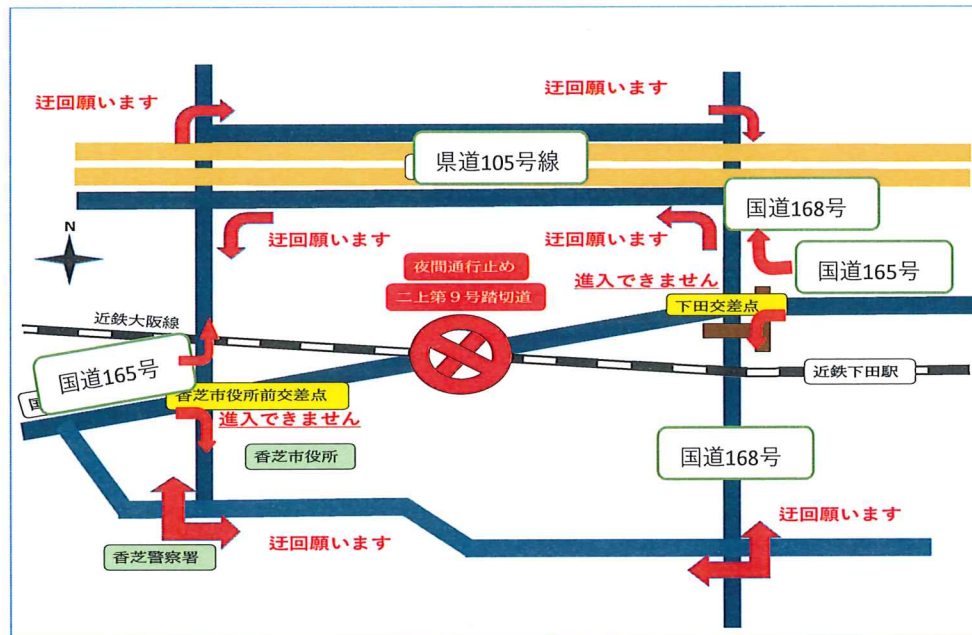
迂回願います

迂回願います

県道105号線

国道168号

迂回願います

迂回願います

国道165号

N

夜間通行止め

二上第９号踏切道

進入できません

下田交差点

近鉄大阪線

国道165号

近鉄下田駅

国

香芝市役所前交差点

進入できません

香芝市役所

国道168号

迂回願います

香芝警察署

迂回願います